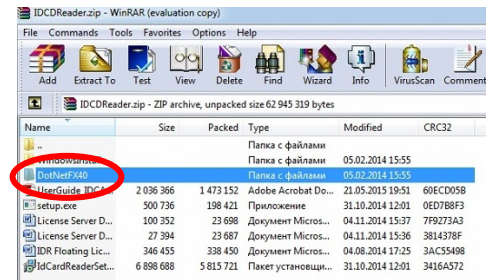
IDCDReader.zip - WinRAR (evaluation copy)

File Commands Tools Favorites Options Help

Add Extract To Test View Delete Find Wizard Info VirusScan Comment

IDCDReader.zip - ZIP archive, unpacked size 62 945 319 bytes

| Name | Size | Packed | Type | Modified | CRC32 |
|---|---|---|---|---|---|
| .. | | | Папка с файлами | | |
| WindowsInsta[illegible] | | | Папка с файлами | 05.02.2014 15:55 | |
| DotNetFX40 | | | Папка с файлами | 05.02.2014 15:55 | |
| UserGuide IDCA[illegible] | 2 036 366 | 1 473 152 | Adobe Acrobat Do... | 21.05.2015 19:51 | 60ECD05B |
| setup.exe | 500 736 | 198 421 | Приложение | 31.10.2014 12:01 | 0ED7B8F3 |
| License Server D... | 100 352 | 23 698 | Документ Micros... | 04.11.2014 15:37 | 7F9273A3 |
| License Server D... | 27 394 | 23 687 | Документ Micros... | 04.11.2014 15:36 | 3814378F |
| IDR Floating Lic... | 346 455 | 338 450 | Документ Micros... | 04.08.2014 17:25 | 3AC55498 |
| IdCardReaderSet... | 6 898 688 | 5 815 721 | Пакет установщи... | 31.10.2014 12:01 | 3416A572 |